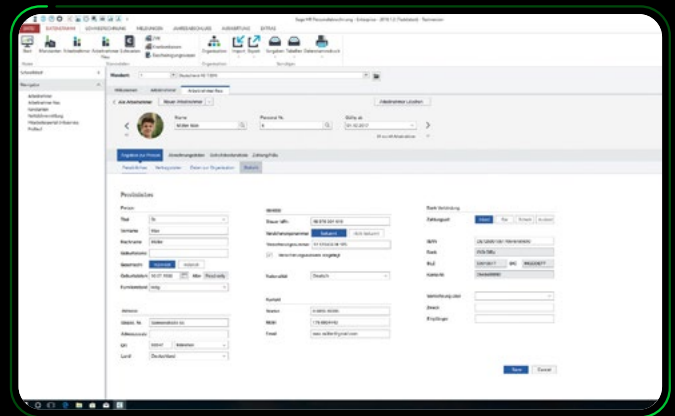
Sage HR Personalabrechnung - Enterprise - 2019.1.0 (Testdaten) - Testversion

DATEI | STAMMDATEN | LOHNBERECHNUNG | MELDUNGEN | JAHRESABSCHLUSS | AUSWERTUNG | EXTRAS

Start | Mandanten | Arbeitnehmer | Arbeitnehmer Neu | Arbeitnehmer Filter | Einheiten | Krankenkassen | Bescheinigungswesen | Organisation | Import | Export | Vorgaben | Tabellen | Datenservice | Druck

Mandant: 1 | Deutschland 1000

Willkommen | Arbeitnehmer | Arbeitnehmer Neu

Alle Arbeitnehmer | Neuer Arbeitnehmer | Arbeitnehmer Löschen

Name: Müller Max | Personal-Nr.: 4 | Gültig ab: 01.01.2017

Angaben zur Person | Abrechnungsdaten | Sonstige Daten | Zahlungsfluss

Persönliches | Beschäftigung | Daten zur Organisation | Bericht

Persönliches

Person
Titel: Dr.
Vorname: Max
Nachname: Müller
Geburtsname:
Geschlecht: männlich | weiblich
Geburtsdatum: 01.07.1980 | Alter
Familienstand: ledig

Adresse
Straße, Nr.: Gartenstraße 14
Adresszusatz:
PLZ: 80331 | München
Land: Deutschland

SV-Nr.
Steuer-IdNr.: 08 078 301 910
Versicherungsnummer
Versicherungsnummer: 51 010680 M 005
Nationalität: Deutsch

Kontakt
Telefon:
Mobil:
E-Mail: max.mueller@gmail.com

Bank-Verbindung
Zahlungsart: Bank | Bar | Scheck | Ausland
IBAN: DE12 5001 0517 5304 8035 08
Bank: ING-DiBa
BLZ: 50010517 | BIC: INGDDEFF
Kontonr.: 5304803508
Verwendungszweck:
Zweck:
Empfänger:

Neu | Abbruch